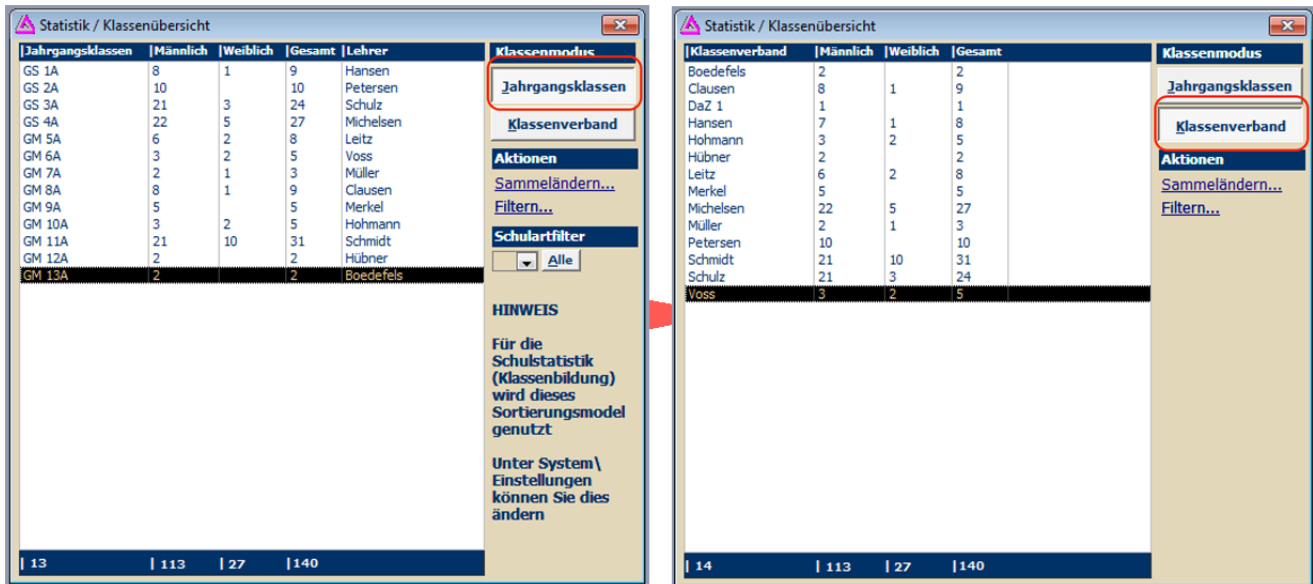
Statistik / Klassenübersicht

| Jahrgangsklassen | Männlich | Weiblich | Gesamt | Lehrer |
|---|---|---|---|---|
| GS 1A | 8 | 1 | 9 | Hansen |
| GS 2A | 10 | | 10 | Petersen |
| GS 3A | 21 | 3 | 24 | Schulz |
| GS 4A | 22 | 5 | 27 | Michelsen |
| GM 5A | 6 | 2 | 8 | Leitz |
| GM 6A | 3 | 2 | 5 | Voss |
| GM 7A | 2 | 1 | 3 | Müller |
| GM 8A | 8 | 1 | 9 | Clausen |
| GM 9A | 5 | | 5 | Merkel |
| GM 10A | 3 | 2 | 5 | Hohmann |
| GM 11A | 21 | 10 | 31 | Schmidt |
| GM 12A | 2 | | 2 | Hübner |
| GM 13A | 2 | | 2 | Boedefels |
| 13 | 113 | 27 | 140 | |

Klassenmodus
Jahrgangsklassen
Klassenverband
Aktionen
Sammeländern...
Filtern...
Schulartfilter
Alle

HINWEIS

Für die Schulstatistik (Klassenbildung) wird dieses Sortierungsmodel genutzt

Unter System\ Einstellungen können Sie dies ändern

Statistik / Klassenübersicht

| Klassenverband | Männlich | Weiblich | Gesamt |
|---|---|---|---|
| Boedefels | 2 | | 2 |
| Clausen | 8 | 1 | 9 |
| DaZ 1 | 1 | | 1 |
| Hansen | 7 | 1 | 8 |
| Hohmann | 3 | 2 | 5 |
| Hübner | 2 | | 2 |
| Leitz | 6 | 2 | 8 |
| Merkel | 5 | | 5 |
| Michelsen | 22 | 5 | 27 |
| Müller | 2 | 1 | 3 |
| Petersen | 10 | | 10 |
| Schmidt | 21 | 10 | 31 |
| Schulz | 21 | 3 | 24 |
| Voss | 3 | 2 | 5 |
| 14 | 113 | 27 | 140 |

Klassenmodus
Jahrgangsklassen
Klassenverband
Aktionen
Sammeländern...
Filtern...